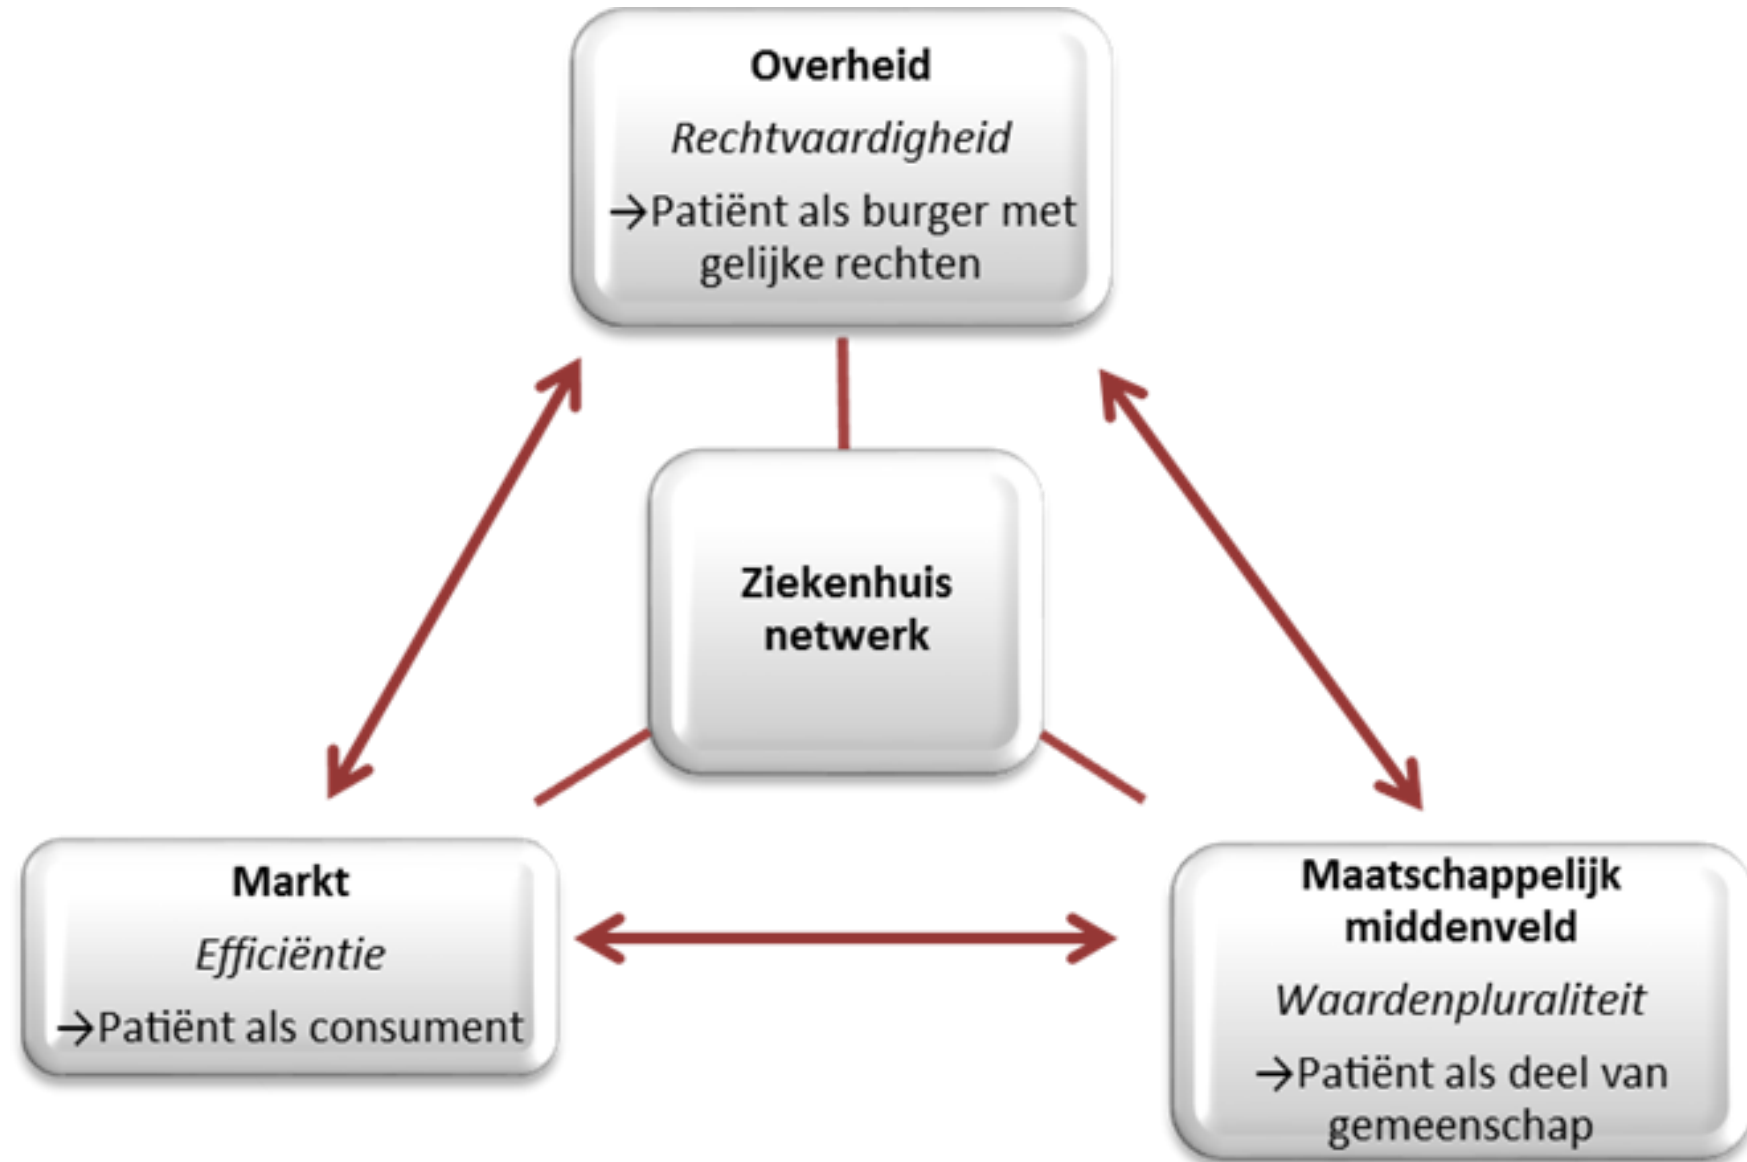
Overheid

*Rechtvaardigheid*

→Patiënt als burger met gelijke rechten

Ziekenhuis netwerk

Markt

*Efficiëntie*

→Patiënt als consument

Maatschappelijk middenveld

*Waardenpluraliteit*

→Patiënt als deel van gemeenschap